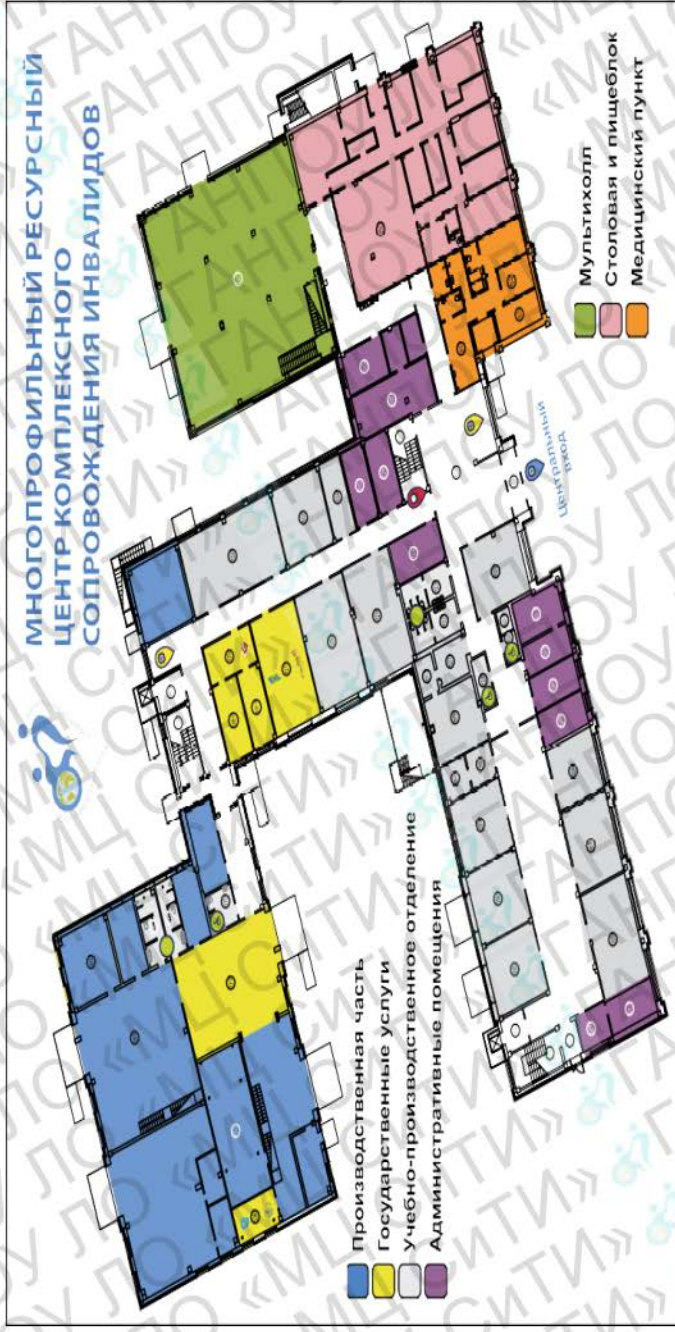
МНОГОПРОФИЛЬНЫЙ РЕСУРСНЫЙ ЦЕНТР КОМПЛЕКСНОГО СОПРОВОЖДЕНИЯ ИНВАЛИДОВ

Центральный вход

Производственная часть
Государственные услуги
Учебно-производственное отделение
Административные помещения

Мультихолл
Столовая и пищеблок
Медицинский пункт

ГАНПОУ ЛО «МЦ СИТИ»